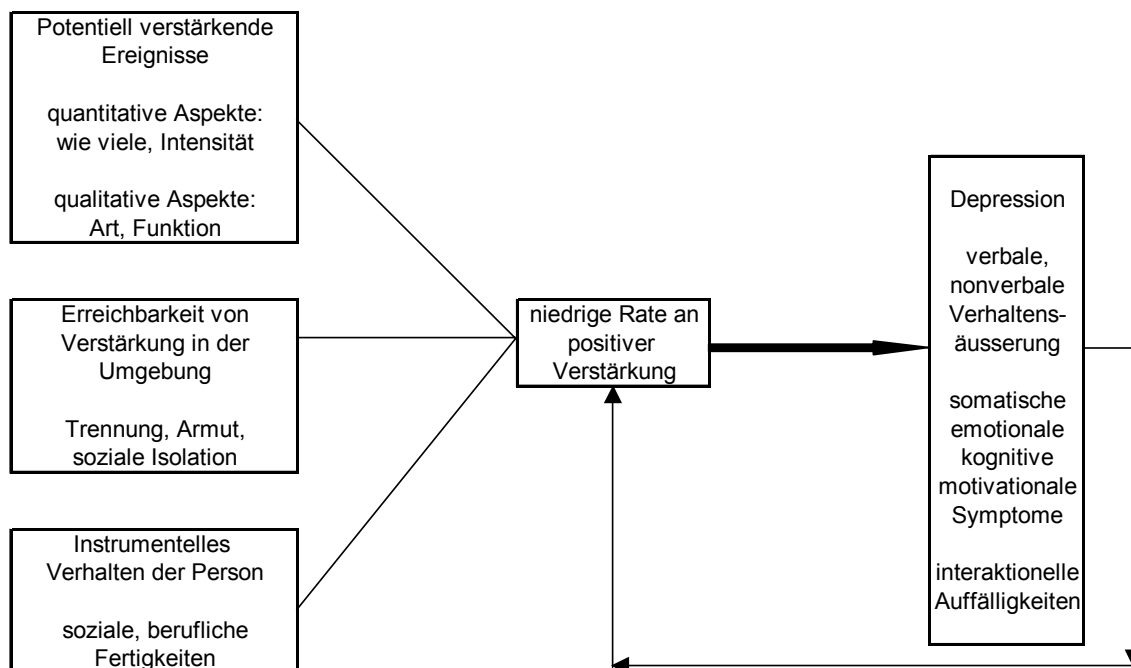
Potentiell verstärkende Ereignisse

quantitative Aspekte: wie viele, Intensität

qualitative Aspekte: Art, Funktion

Erreichbarkeit von Verstärkung in der Umgebung

Trennung, Armut, soziale Isolation

Instrumentelles Verhalten der Person

soziale, berufliche Fertigkeiten

niedrige Rate an positiver Verstärkung

Depression

verbale, nonverbale Verhaltensäusserung

somatische emotionale kognitive motivationale Symptome

interaktionelle Auffälligkeiten